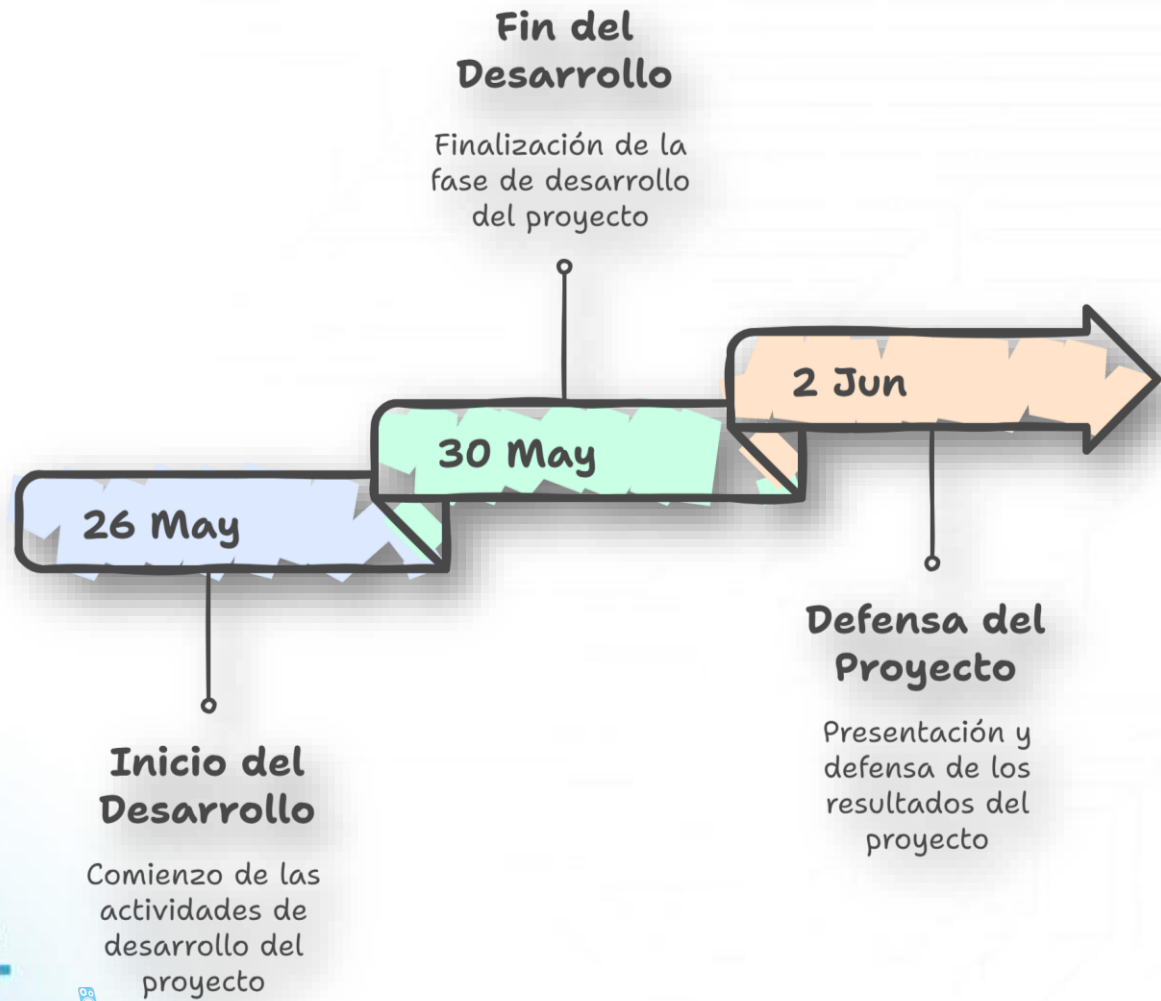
Fin del Desarrollo

Finalización de la fase de desarrollo del proyecto

2 Jun

30 May

26 May

Defensa del Proyecto

Presentación y defensa de los resultados del proyecto

Inicio del Desarrollo

Comienzo de las actividades de desarrollo del proyecto